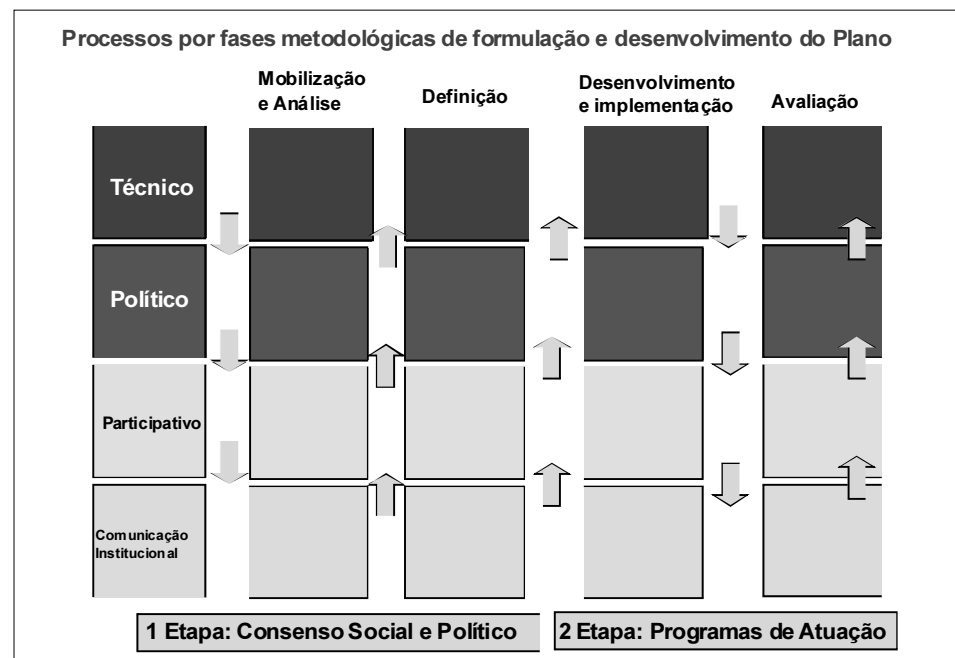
Processos por fases metodológicas de formulação e desenvolvimento do Plano

Mobilização e Análise

Definição

Desenvolvimento e implementação

Avaliação

Técnico

Político

Participativo

Comunicação Institucional

1 Etapa: Consenso Social e Político

2 Etapa: Programas de Atuação